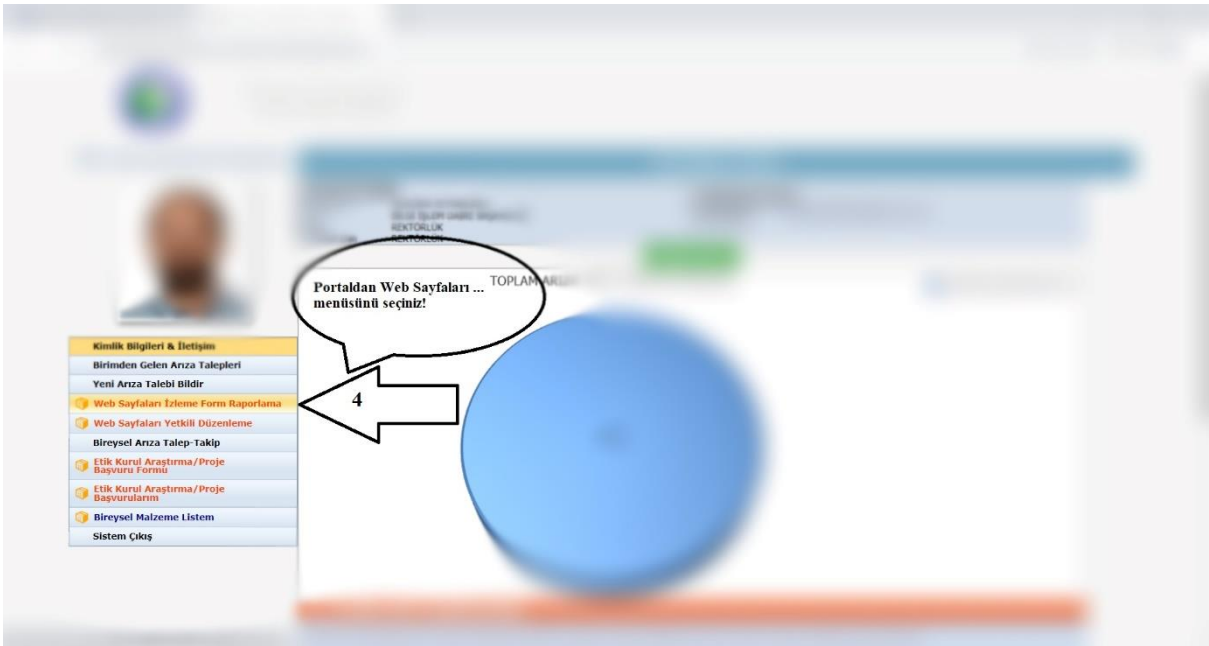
REKTÖRLÜK

Portaldan Web Sayfaları ... menüsünü seçiniz!

TOPLAM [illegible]

4

Kimlik Bilgileri & İletişim
Birimden Gelen Arıza Talepleri
Yeni Arıza Talebi Bildir
Web Sayfaları İzleme Form Raporlama
Web Sayfaları Yetkili Düzenleme
Bireysel Arıza Talep-Takip
Etik Kurul Araştırma/Proje Başvuru Formu
Etik Kurul Araştırma/Proje Başvurularım
Bireysel Malzeme Listem
Sistem Çıkış